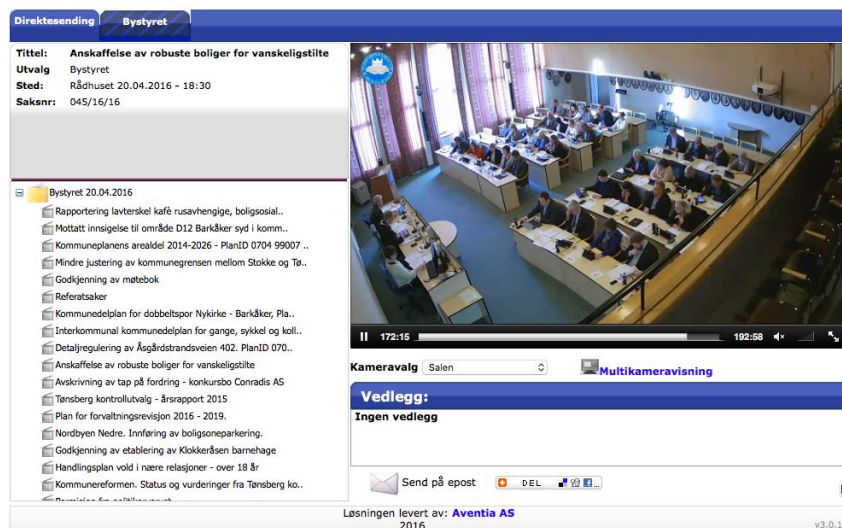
Direktesending | Bystyret

Tittel: Anskaffelse av robuste boliger for vanskeligstilte
Utvalg Bystyret
Sted: Rådhuset 20.04.2016 - 18:30
Saksnr: 045/16/16

Bystyret 20.04.2016
Rapportering lavterskel kafè rusavhengige, boligsosial..
Mottatt innsigelse til område D12 Barkåker syd i komm..
Kommuneplanens arealdel 2014-2026 - PlanID 0704 99007 ..
Mindre justering av kommunegrensen mellom Stokke og Tø..
Godkjenning av møtebok
Referatsaker
Kommunedelplan for dobbeltspor Nykirke - Barkåker, Pla..
Interkommunal kommunedelplan for gange, sykkel og koll..
Detaljregulering av Åsgårdstrandsveien 402. PlanID 070..
Anskaffelse av robuste boliger for vanskeligstilte
Avskrivning av tap på fordring - konkursbo Conradis AS
Tønsberg kontrollutvalg - årsrapport 2015
Plan for forvaltningsrevisjon 2016 - 2019.
Nordbyen Nedre. Innføring av boligsoneparkering.
Godkjenning av etablering av Klokkeråsen barnehage
Handlingsplan vold i nære relasjoner - over 18 år
Kommunereformen. Status og vurderinger fra Tønsberg ko..
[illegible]

172:15 192:58

Kameravalg Salen
Multikameravisning

Vedlegg:
Ingen vedlegg

Send på epost
DEL

Løsningen levert av: Aventia AS
2016
v3.0.1